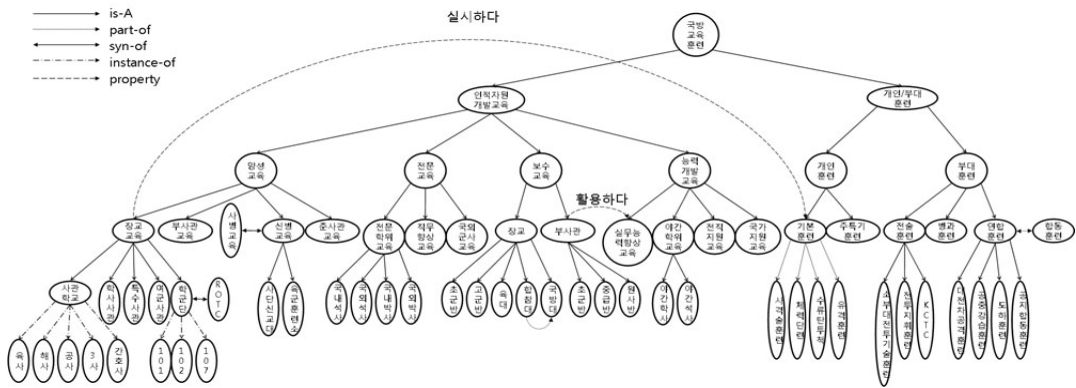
is-A
part-of
syn-of
instance-of
property

실시하다

국방교육훈련

인적자원개발교육

개인/부대훈련

양성교육

전문교육

보수교육

능력개발교육

개인훈련

부대훈련

활용하다

장교교육

부사관교육

사병교육

신병교육

준사관교육

전문학위교육

직무향상교육

국외군사교육

장교

부사관

실무능력향상교육

야간학위교육

전직지원교육

국가자격교육

기본훈련

주특기훈련

전술훈련

병과훈련

연합훈련

합동훈련

사관학교

학사사관

특수사관

여군사관

학군단

ROTC

사단신교대

육군훈련소

국내석사

국외석사

국내박사

국외박사

초군반

고군반

육대

합참대

국방대

초군반

중급반

원사반

야간학사

야간석사

사격훈련

체력단련

수류탄투척

유격훈련

소부대전투기술훈련

전투지휘훈련

KCTC

대전차공격훈련

공중강습훈련

도하훈련

국지합동훈련

육사

해사

공사

3사

간호사

101

102

107